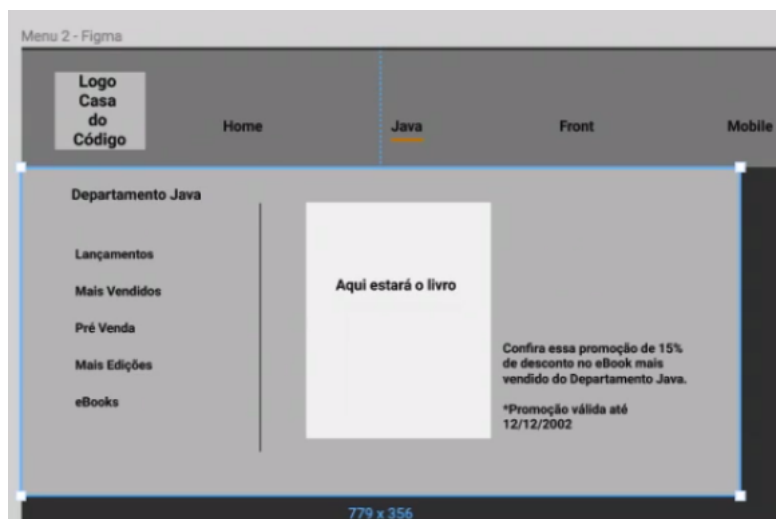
Menu 2 - Figma

Logo Casa do Código

Home

Java

Front

Mobile

Departamento Java

Lançamentos

Mais Vendidos

Pré Venda

Mais Edições

eBooks

Aqui estará o livro

Confira essa promoção de 15% de desconto no eBook mais vendido do Departamento Java.

*Promoção válida até 12/12/2002

779 x 356